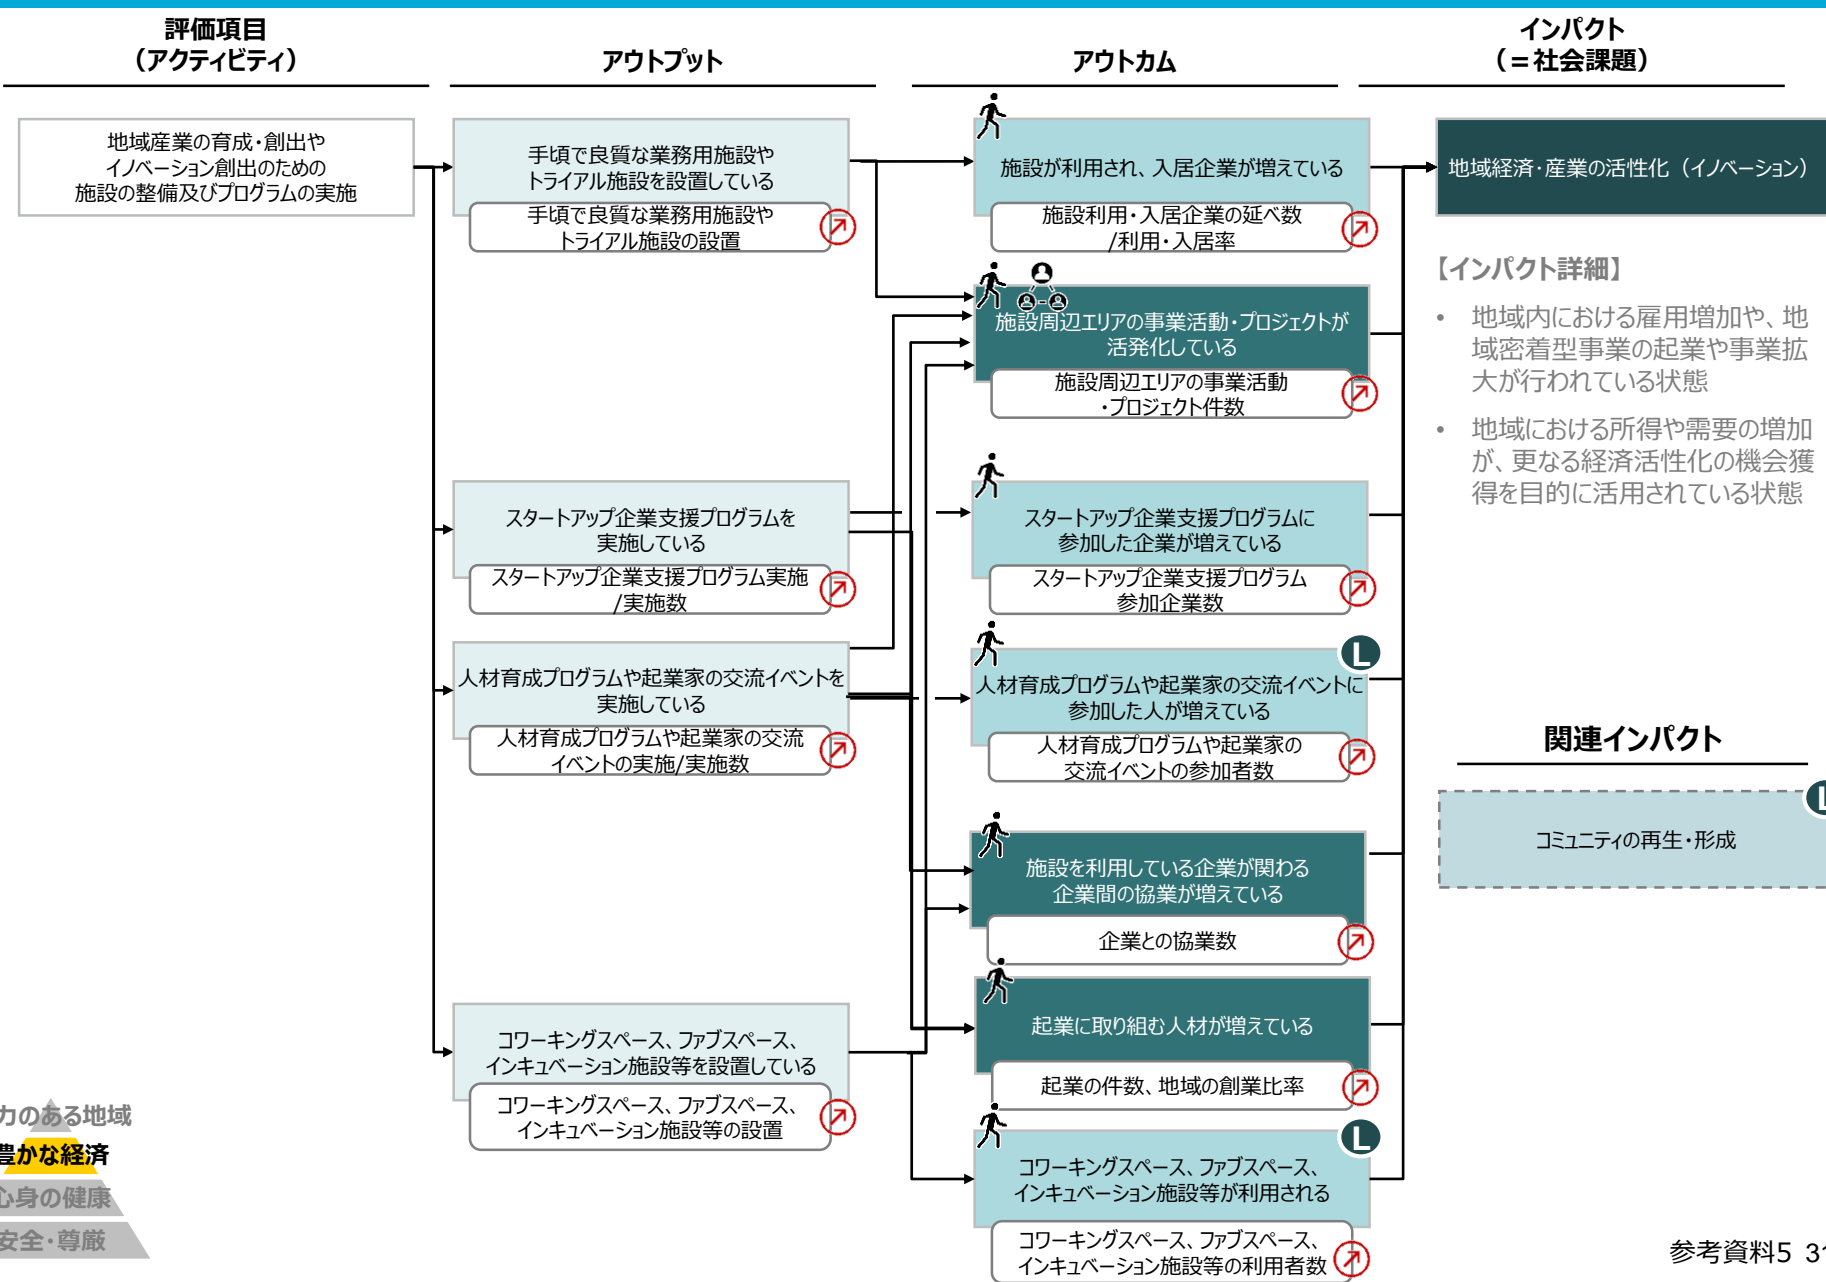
評価項目
（アクティビティ）

アウトプット

アウトカム

インパクト
（＝社会課題）

地域産業の育成・創出や
イノベーション創出のための
施設の整備及びプログラムの実施

手頃で良質な業務用施設や
トライアル施設を設置している
手頃で良質な業務用施設や
トライアル施設の設置

施設が利用され、入居企業が増えている
施設利用・入居企業の延べ数
/利用・入居率

地域経済・産業の活性化（イノベーション）

【インパクト詳細】
• 地域内における雇用増加や、地域密着型事業の起業や事業拡大が行われている状態
• 地域における所得や需要の増加が、更なる経済活性化の機会獲得を目的に活用されている状態

施設周辺エリアの事業活動・プロジェクトが
活発化している
施設周辺エリアの事業活動
・プロジェクト件数

スタートアップ企業支援プログラムを
実施している
スタートアップ企業支援プログラム実施
/実施数

スタートアップ企業支援プログラムに
参加した企業が増えている
スタートアップ企業支援プログラム
参加企業数

人材育成プログラムや起業家の交流イベントを
実施している
人材育成プログラムや起業家の交流
イベントの実施/実施数

L
人材育成プログラムや起業家の交流イベントに
参加した人が増えている
人材育成プログラムや起業家の
交流イベントの参加者数

関連インパクト
コミュニティの再生・形成

施設を利用している企業が関わる
企業間の協業が増えている
企業との協業数

起業に取り組む人材が増えている
起業の件数、地域の創業比率

コワーキングスペース、ファブスペース、
インキュベーション施設等を設置している
コワーキングスペース、ファブスペース、
インキュベーション施設等の設置

L
コワーキングスペース、ファブスペース、
インキュベーション施設等が利用される
コワーキングスペース、ファブスペース、
インキュベーション施設等の利用者数

力のある地域
豊かな経済
心身の健康
安全・尊厳

参考資料5 3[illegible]